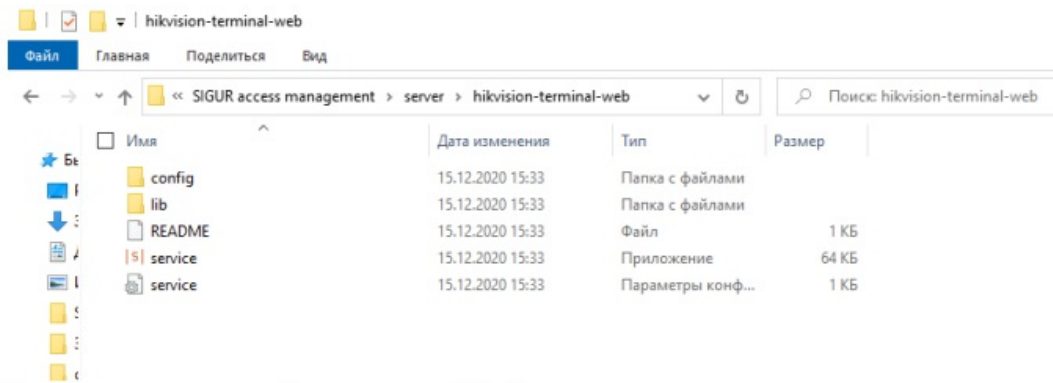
hikvision-terminal-web

Файл Главная Поделиться Вид

« SIGUR access management › server › hikvision-terminal-web

Поиск: hikvision-terminal-web

| Имя | Дата изменения | Тип | Размер |
|---|---|---|---|
| config | 15.12.2020 15:33 | Папка с файлами | |
| lib | 15.12.2020 15:33 | Папка с файлами | |
| README | 15.12.2020 15:33 | Файл | 1 КБ |
| service | 15.12.2020 15:33 | Приложение | 64 КБ |
| service | 15.12.2020 15:33 | Параметры конф... | 1 КБ |

Бы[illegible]